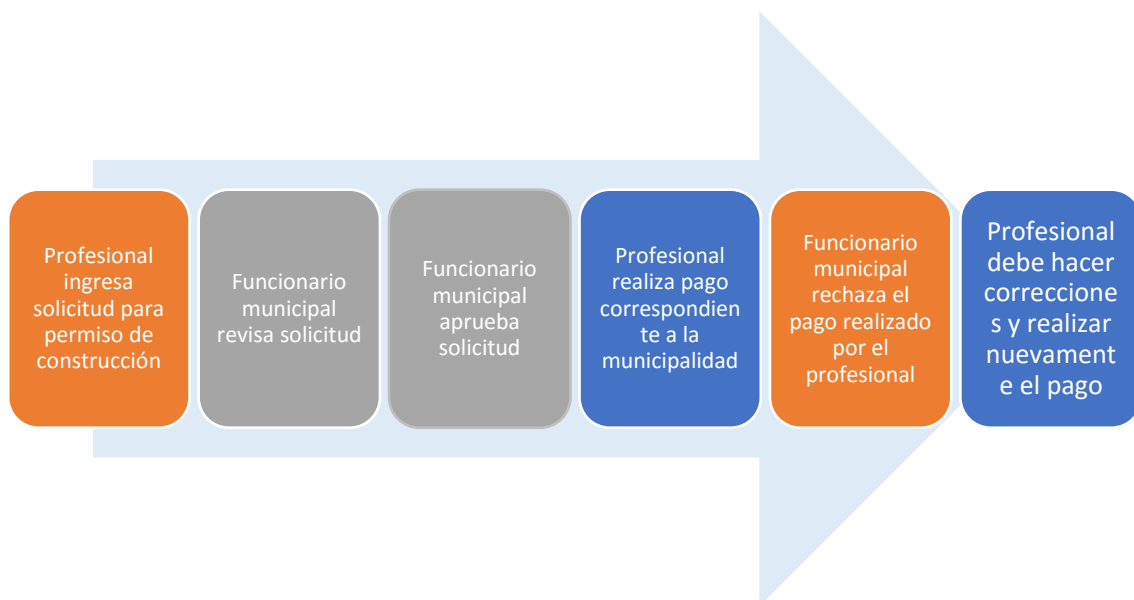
Profesional ingresa solicitud para permiso de construcción

Funcionario municipal revisa solicitud

Funcionario municipal aprueba solicitud

Profesional realiza pago correspondiente a la municipalidad

Funcionario municipal rechaza el pago realizado por el profesional

Profesional debe hacer correcciones y realizar nuevamente el pago